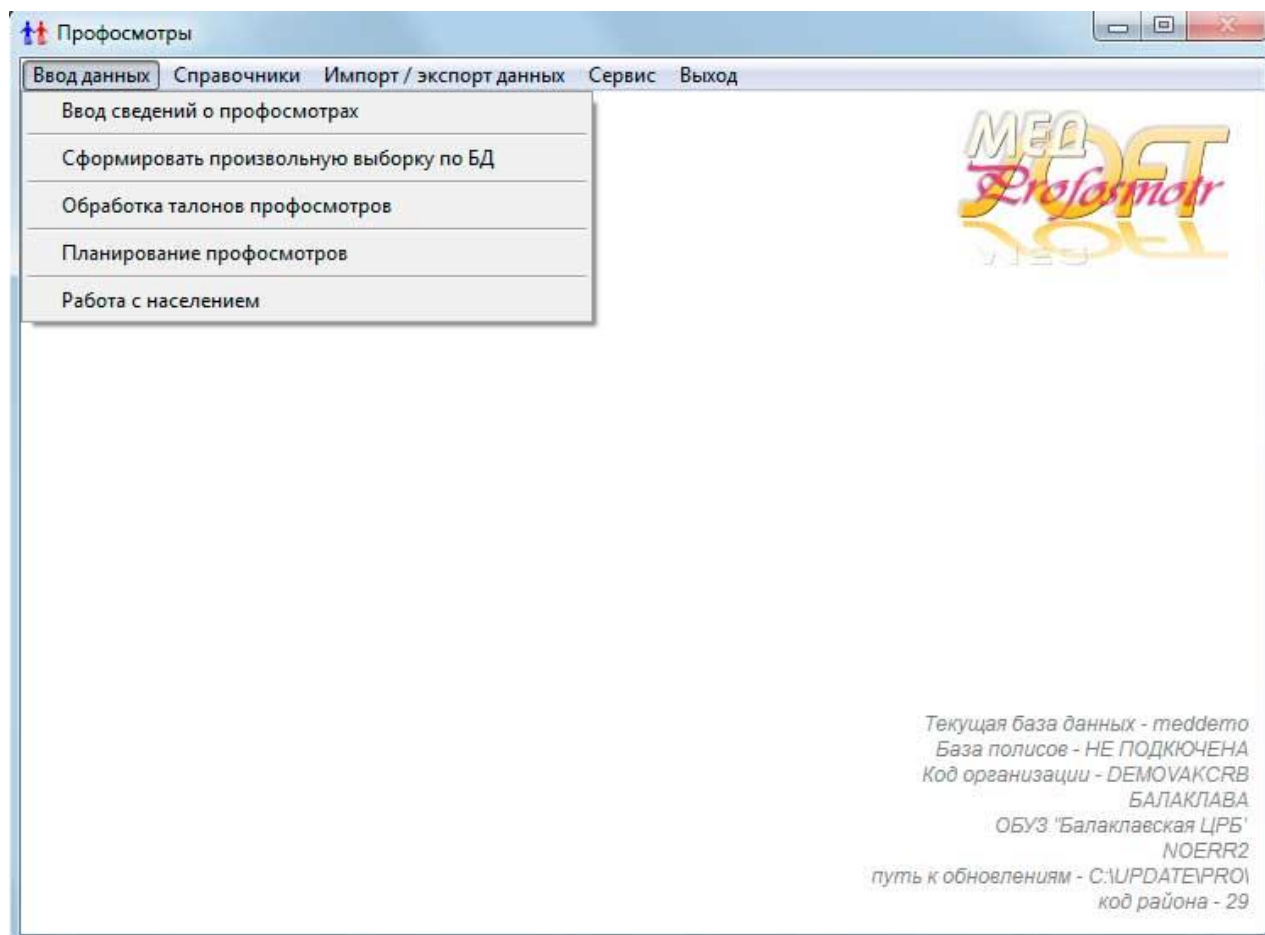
Профосмотры

Ввод данных Справочники Импорт / экспорт данных Сервис Выход

Ввод сведений о профосмотрах

Сформировать произвольную выборку по БД

Обработка талонов профосмотров

Планирование профосмотров

Работа с населением

МЕД SOFT Profosmotr

Текущая база данных - meddemo
База полисов - НЕ ПОДКЮЧЕНА
Код организации - DEMOVAKCRB
БАЛАКЛАВА
ОБУЗ "Балаклавская ЦРБ'
NOERR2
путь к обновлениям - C:\UPDATE\PRO\
код района - 29